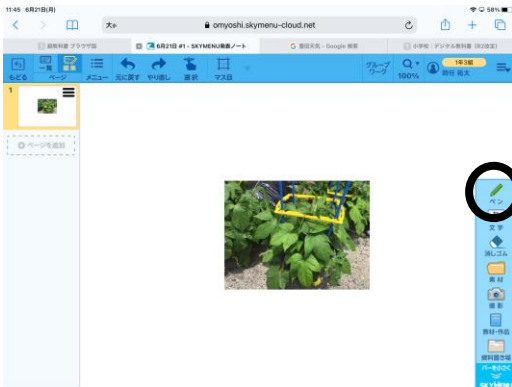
11:45 6月21日(月)
58%
大A
omyoshi.skymenu-cloud.net
超教科書 ブラウザ版
6月21日 #1 - SKYMENU発表ノート
豊田天気 - Google 検索
小学校 : デジタル教科書 (光村教育)
もどる
一覧
編集
ページ
メニュー
元に戻す
やり直し
選択
マス目
グループワーク
100%
1年3組
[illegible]
1
ページを追加
ペン
文字
消しゴム
素材
撮影
教材・作品
資料読込
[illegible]
SKYMENU